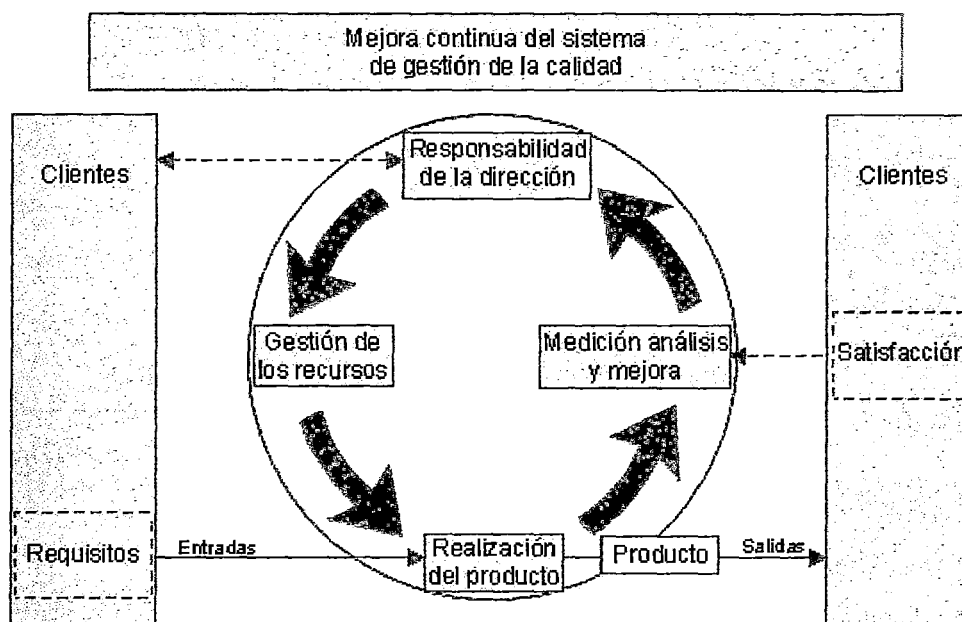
Mejora continua del sistema de gestión de la calidad

Clientes

Responsabilidad de la dirección

Clientes

Gestión de los recursos

Medición análisis y mejora

Satisfacción

Requisitos

Entradas

Realización del producto

Producto

Salidas